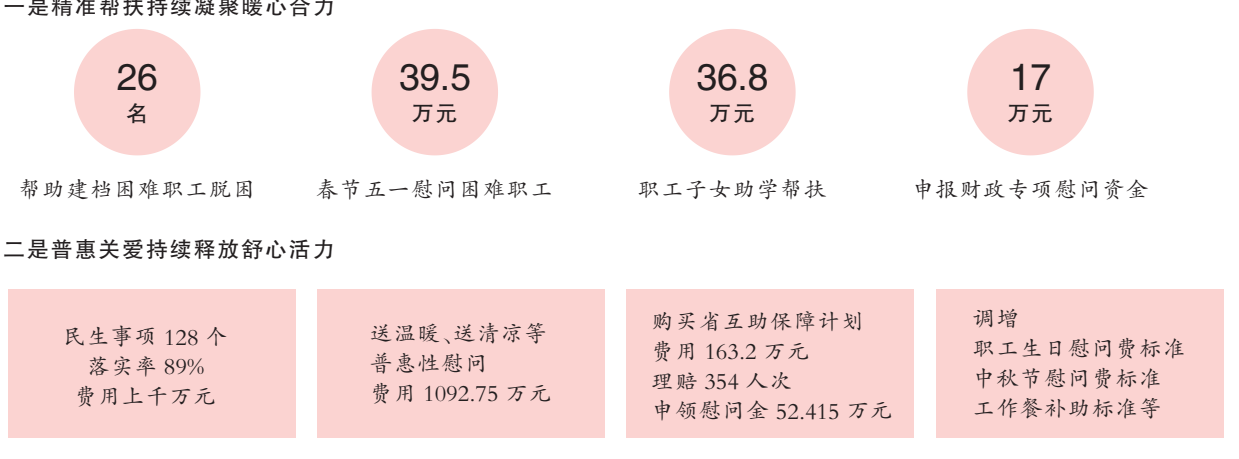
一是精准帮扶持续凝聚暖心合力

26
名
帮助建档困难职工脱困

39.5
万元
春节五一慰问困难职工

36.8
万元
职工子女助学帮扶

17
万元
申报财政专项慰问资金

二是普惠关爱持续释放舒心活力

民生事项 128 个
落实率 89%
费用上千万元

送温暖、送清凉等
普惠性慰问
费用 1092.75 万元

购买省互助保障计划
费用 163.2 万元
理赔 354 人次
申领慰问金 52.415 万元

调增
职工生日慰问费标准
中秋节慰问费标准
工作餐补助标准等